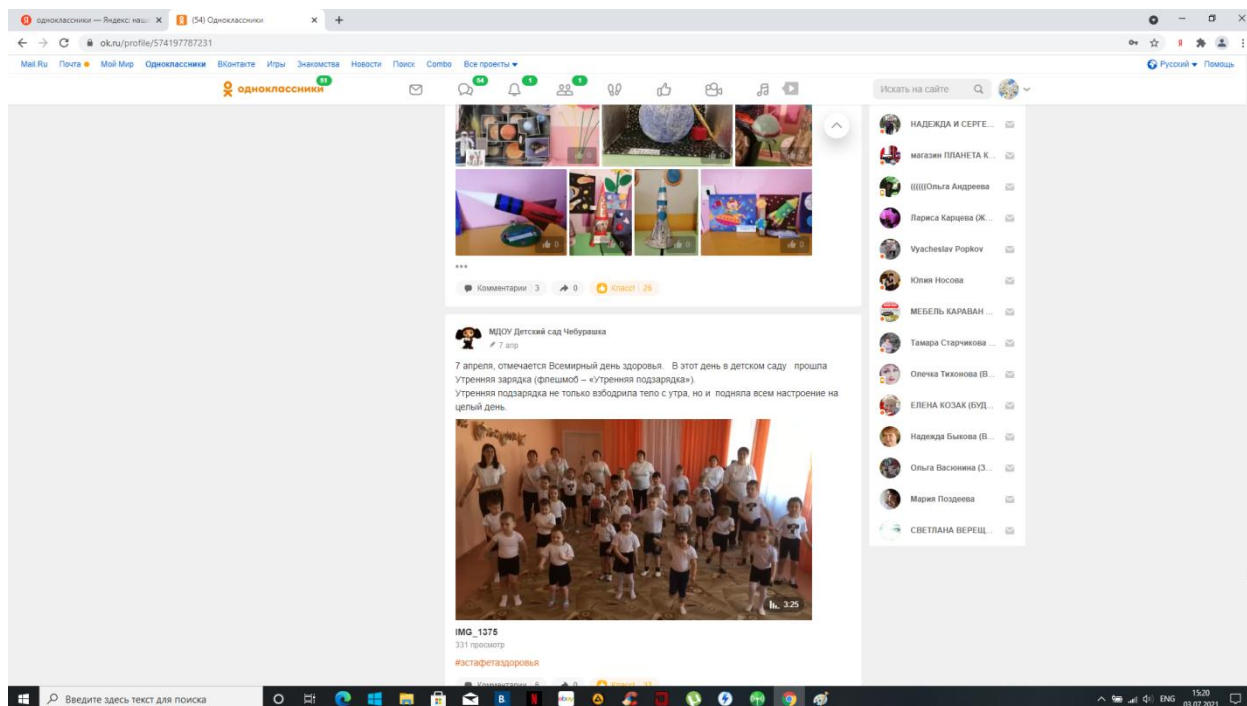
одноклассники — Яндекс: наш × (54) Одноклассники × +

ok.ru/profile/574197787231

Mail.Ru Почта Мой Мир Одноклассники ВКонтакте Игры Знакомства Новости Поиск Combo Все проекты

Русский Помощь

одноклассники 91

54 1 1

Искать на сайте

0 0 0 0 0

Комментарии 3 0 Класс! 26

МДОУ Детский сад Чебурашка
7 апр

7 апреля, отмечается Всемирный день здоровья. В этот день в детском саду прошла Утренняя зарядка (флешмоб – «Утренняя подзарядка»).
Утренняя подзарядка не только взбодрила тело с утра, но и подняла всем настроение на целый день.

3:25

IMG_1375
331 просмотр
#эстафетаздоровья

Комментарии 6 0 Класс! 11

НАДЕЖДА И СЕРГЕ...
магазин ПЛАНЕТА К...
((((((Ольга Андреева
Лариса Карцева (Ж...
Vyacheslav Popkov
Юлия Носова
МЕБЕЛЬ КАРАВАН ...
Тамара Старчикова ...
Олечка Тихонова (В...
ЕЛЕНА КОЗАК (БУД...
Надежда Быкова (В...
Ольга Васюнина (З...
Мария Поздеева
СВЕТЛАНА ВЕРЕЩ...

Введите здесь текст для поиска

ENG 15:20 03.07.2021